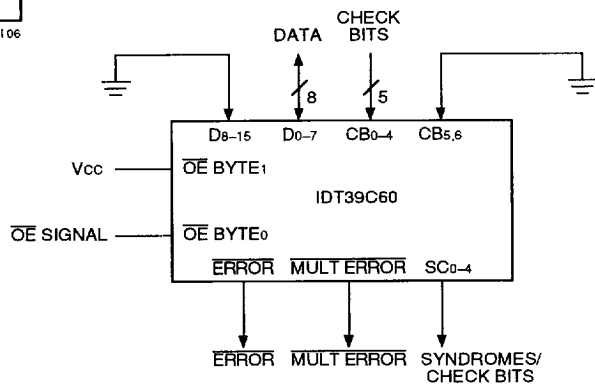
106

DATA

CHECK BITS

8

5

$D_{8-15}$ $D_{0-7}$ $CB_{0-4}$ $CB_{5,6}$

Vcc

$\overline{OE}$ BYTE$_1$

IDT39C60

$\overline{OE}$ SIGNAL

$\overline{OE}$ BYTE$_0$

$\overline{ERROR}$ $\overline{MULT\ ERROR}$ $SC_{0-4}$

$\overline{ERROR}$ $\overline{MULT\ ERROR}$ SYNDROMES/ CHECK BITS